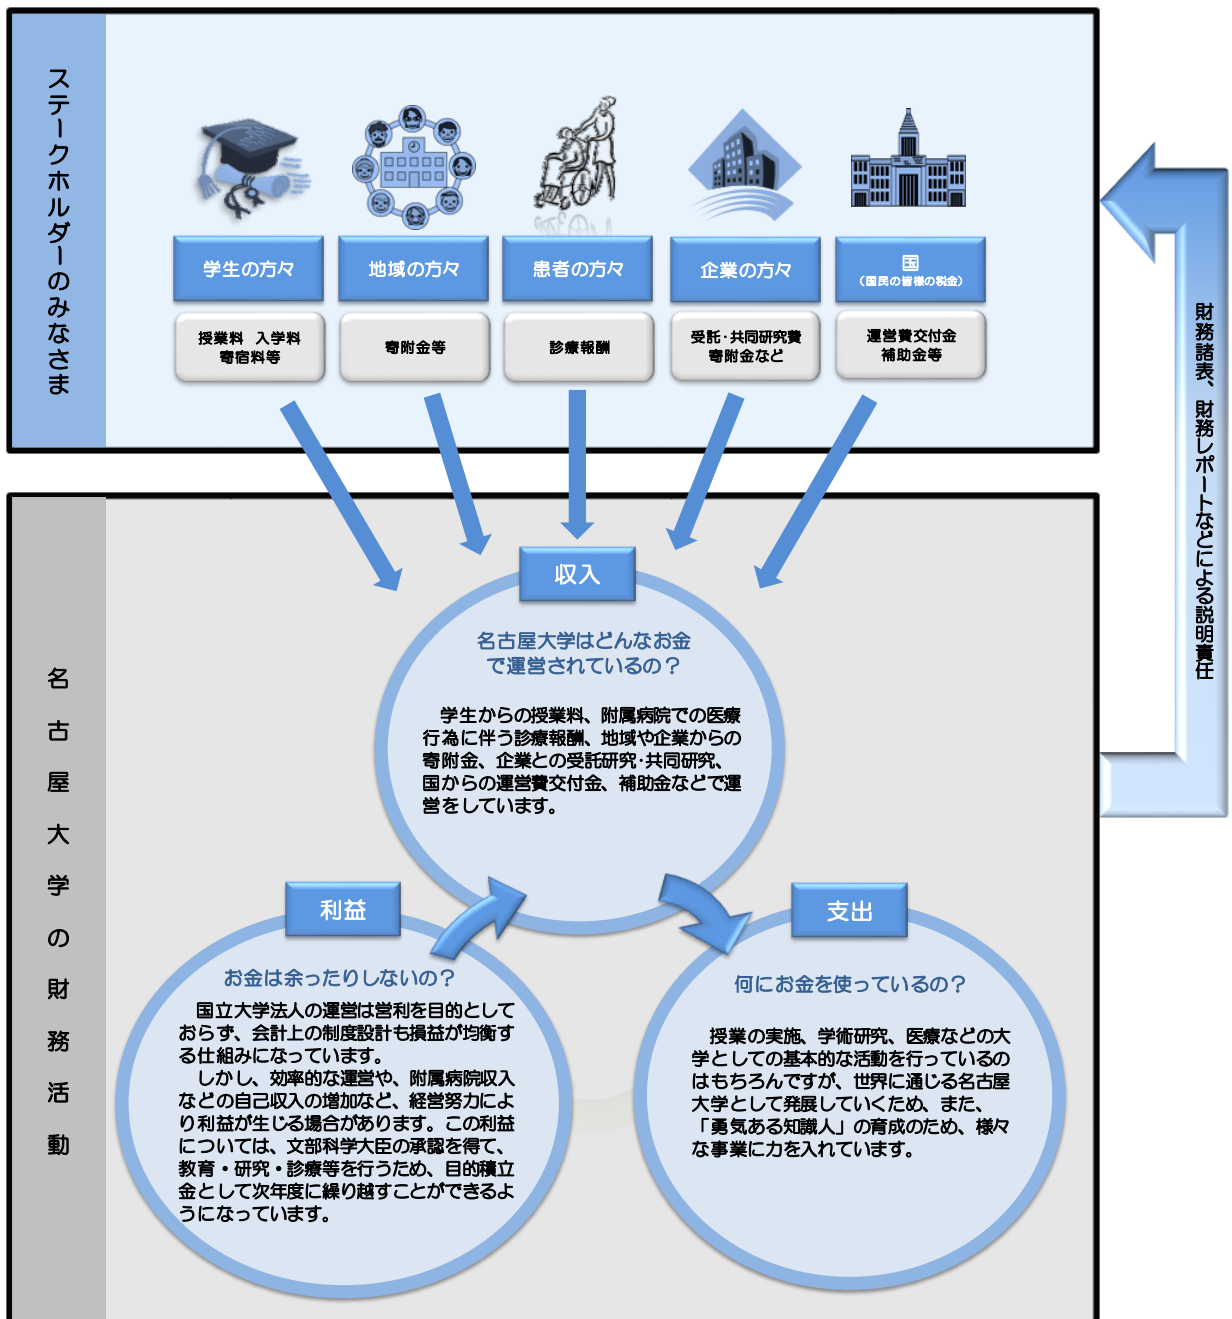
ステークホルダーのみなさま

学生の方々

地域の方々

患者の方々

企業の方々

国
（国民の皆様の税金）

授業料　入学料
寄宿料等

寄附金等

診療報酬

受託・共同研究費
寄附金など

運営費交付金
補助金等

財務諸表、財務レポートなどによる説明責任

名古屋大学の財務活動

収入

名古屋大学はどんなお金で運営されているの？

学生からの授業料、附属病院での医療行為に伴う診療報酬、地域や企業からの寄附金、企業との受託研究・共同研究、国からの運営費交付金、補助金などで運営をしています。

利益

お金は余ったりしないの？

国立大学法人の運営は営利を目的としておらず、会計上の制度設計も損益が均衡する仕組みになっています。

しかし、効率的な運営や、附属病院収入などの自己収入の増加など、経営努力により利益が生じる場合があります。この利益については、文部科学大臣の承認を得て、教育・研究・診療等を行うため、目的積立金として次年度に繰り越すことができるようになっています。

支出

何にお金を使っているの？

授業の実施、学術研究、医療などの大学としての基本的な活動を行っているのはもちろんですが、世界に通じる名古屋大学として発展していくため、また、「勇気ある知識人」の育成のため、様々な事業に力を入れています。